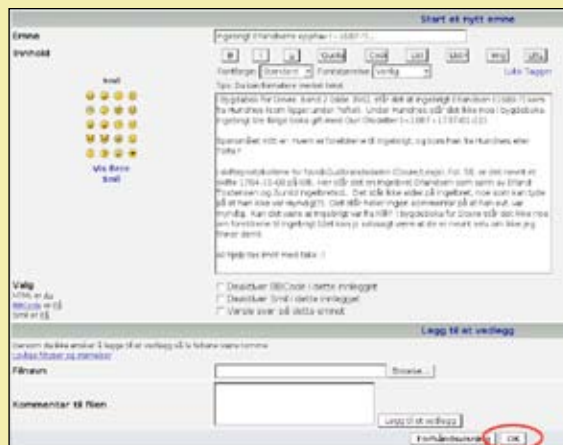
Start et nytt emne

Emne

Ingebrigt Ehandsen sypthe i -1687-?

Innhold

B i u Quote Code List List= Img URL

Fontfarge: Standard Fontstørrelse: Vanlig Lukk Tagger

Tips: Du kan formatere merket tekst

Smil

Vis flere Smil

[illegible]

Valg
HTML er AV
BBCode er PÅ
Smil er PÅ

Deaktiver BBCode i dette innlegget
Deaktiver Smil i dette innlegget
Varsle meg når svar er skrevet

Legg til et vedlegg

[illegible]

Filnavn

Browse...

Kommentar til filen

Legg til et vedlegg

Forhåndsvisning OK